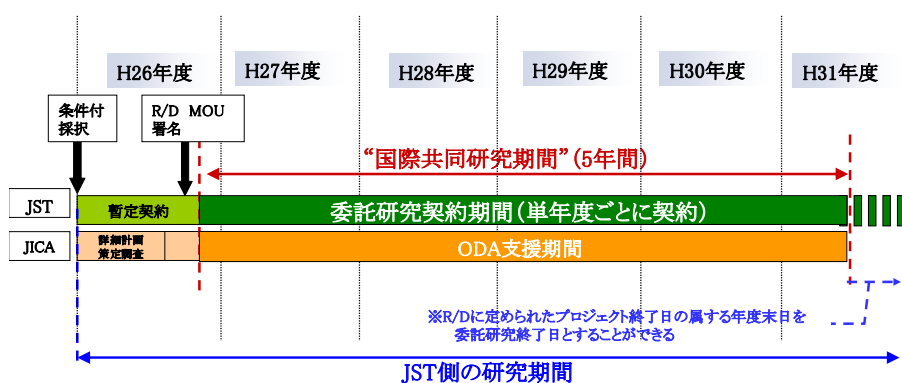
H26年度

H27年度

H28年度

H29年度

H30年度

H31年度

条件付採択

R/D MOU署名

"国際共同研究期間"(5年間)

JST

暫定契約

委託研究契約期間(単年度ごとに契約)

JICA

詳細計画策定調査

ODA支援期間

※R/Dに定められたプロジェクト終了日の属する年度末日を委託研究終了日とすることができる

JST側の研究期間